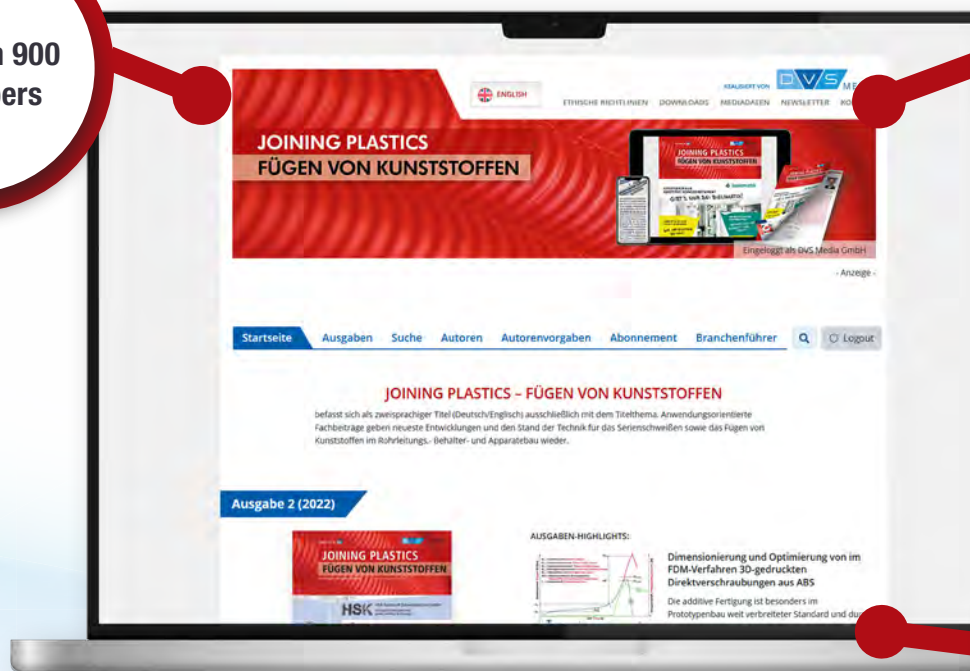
n 900
ers

ENGLISH

REALISIERT VON DVS MEDIA

ETHISCHE RICHTLINIEN DOWNLOADS MEDIADATEN NEWSLETTER KO

JOINING PLASTICS
FÜGEN VON KUNSTSTOFFEN

Eingeloggt als DVS Media GmbH

- Anzeige -

Startseite Ausgaben Suche Autoren Autorenvorgaben Abonnement Branchenführer Logout

JOINING PLASTICS – FÜGEN VON KUNSTSTOFFEN

befasst sich als zweisprachiger Titel (Deutsch/Englisch) ausschließlich mit dem Titelthema. Anwendungsorientierte Fachbeiträge geben neueste Entwicklungen und den Stand der Technik für das Serienschweißen sowie das Fügen von Kunststoffen im Rohrleitungs-, Behälter- und Apparatebau wieder.

Ausgabe 2 (2022)

JOINING PLASTICS
FÜGEN VON KUNSTSTOFFEN

HSK

AUSGABEN-HIGHLIGHTS:

Dimensionierung und Optimierung von im FDM-Verfahren 3D-gedruckten Direktverschraubungen aus ABS

Die additive Fertigung ist besonders im Prototypenbau weit verbreiteter Standard und du